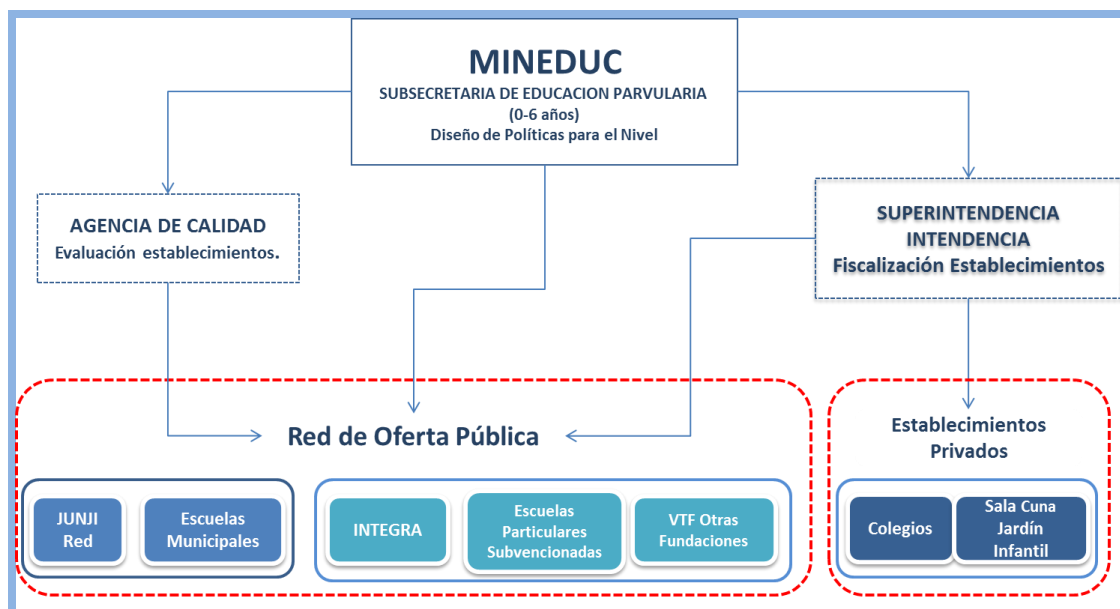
MINEDUC
SUBSECRETARIA DE EDUCACION PARVULARIA
(0-6 años)
Diseño de Políticas para el Nivel

AGENCIA DE CALIDAD
Evaluación establecimientos.

SUPERINTENDENCIA
INTENDENCIA
Fiscalización Establecimientos

Red de Oferta Pública

JUNJI
Red

Escuelas
Municipales

INTEGRA

Escuelas
Particulares
Subvencionadas

VTF Otras
Fundaciones

Establecimientos
Privados

Colegios

Sala Cuna
Jardín
Infantil